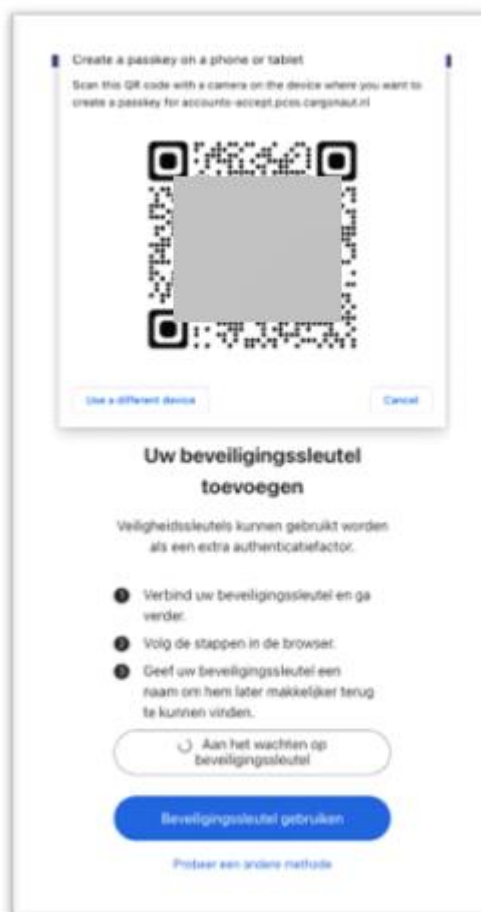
Create a passkey on a phone or tablet

Scan this QR code with a camera on the device where you want to create a passkey for accounts-accept.pcos.cargonaut.nl

Use a different device

Cancel

Uw beveiligingssleutel toevoegen

Veiligheidssleutels kunnen gebruikt worden als een extra authenticatiefactor.

Verbind uw beveiligingssleutel en ga verder.

Volg de stappen in de browser.

Geef uw beveiligingssleutel een naam om hem later makkelijker terug te kunnen vinden.

Aan het wachten op beveiligingssleutel

Beveiligingssleutel gebruiken

Probeer een andere methode